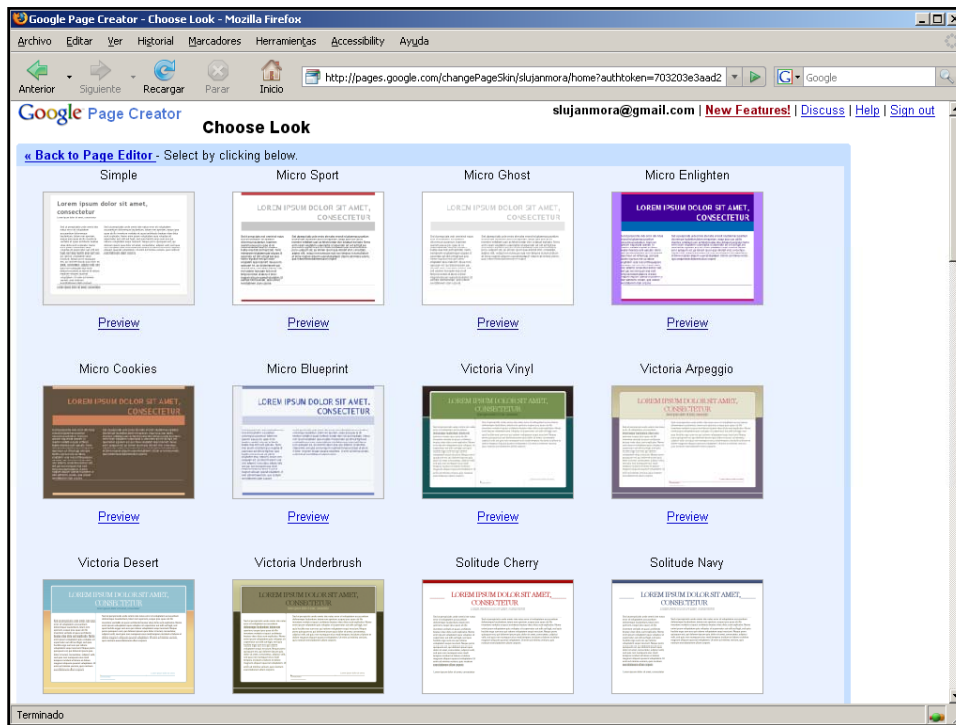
Google Page Creator - Choose Look - Mozilla Firefox

Archivo Editar Ver Historial Marcadores Herramientas Accessibility Ayuda

Anterior Siguiente Recargar Parar Inicio

http://pages.google.com/changePageSkin/slujanmora/home?authtoken=703203e3aad2

Google

Google Page Creator

Choose Look

slujanmora@gmail.com | New Features! | Discuss | Help | Sign out

« Back to Page Editor - Select by clicking below.

Simple

Lorem ipsum dolor sit amet, consectetur

Preview

Micro Sport

LOREM IPSUM DOLOR SIT AMET, CONSECTETUR

Preview

Micro Ghost

LOREM IPSUM DOLOR SIT AMET, CONSECTETUR

Preview

Micro Enlighten

LOREM IPSUM DOLOR SIT AMET, CONSECTETUR

Preview

Micro Cookies

LOREM IPSUM DOLOR SIT AMET, CONSECTETUR

Preview

Micro Blueprint

LOREM IPSUM DOLOR SIT AMET, CONSECTETUR

Preview

Victoria Vinyl

LOREM IPSUM DOLOR SIT AMET, CONSECTETUR

Preview

Victoria Arpeggio

LOREM IPSUM DOLOR SIT AMET, CONSECTETUR

Preview

Victoria Desert

LOREM IPSUM DOLOR SIT AMET, CONSECTETUR

Victoria Underbrush

LOREM IPSUM DOLOR SIT AMET, CONSECTETUR

Solitude Cherry

LOREM IPSUM DOLOR SIT AMET, CONSECTETUR

Solitude Navy

LOREM IPSUM DOLOR SIT AMET, CONSECTETUR

Terminado